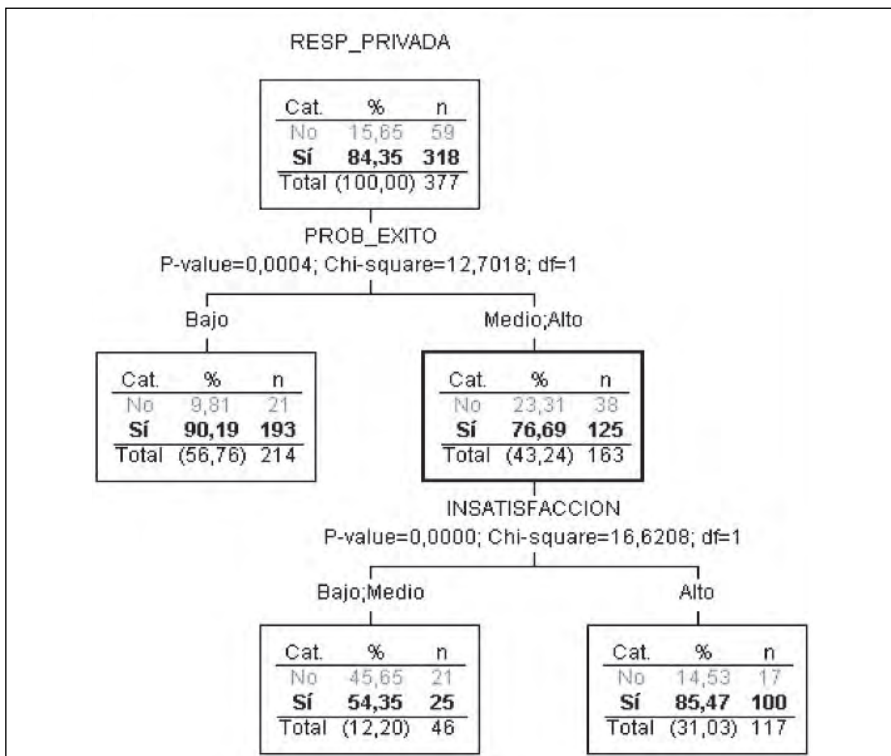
RESP_PRIVADA

| Cat. | % | n |
|---|---|---|
| No | 15,65 | 59 |
| **Sí** | **84,35** | **318** |
| Total | (100,00) | 377 |

PROB_EXITO
P-value=0,0004; Chi-square=12,7018; df=1

Bajo

| Cat. | % | n |
|---|---|---|
| No | 9,81 | 21 |
| **Sí** | **90,19** | **193** |
| Total | (56,76) | 214 |

Medio;Alto

| Cat. | % | n |
|---|---|---|
| No | 23,31 | 38 |
| **Sí** | **76,69** | **125** |
| Total | (43,24) | 163 |

INSATISFACCION
P-value=0,0000; Chi-square=16,6208; df=1

Bajo;Medio

| Cat. | % | n |
|---|---|---|
| No | 45,65 | 21 |
| **Sí** | **54,35** | **25** |
| Total | (12,20) | 46 |

Alto

| Cat. | % | n |
|---|---|---|
| No | 14,53 | 17 |
| **Sí** | **85,47** | **100** |
| Total | (31,03) | 117 |